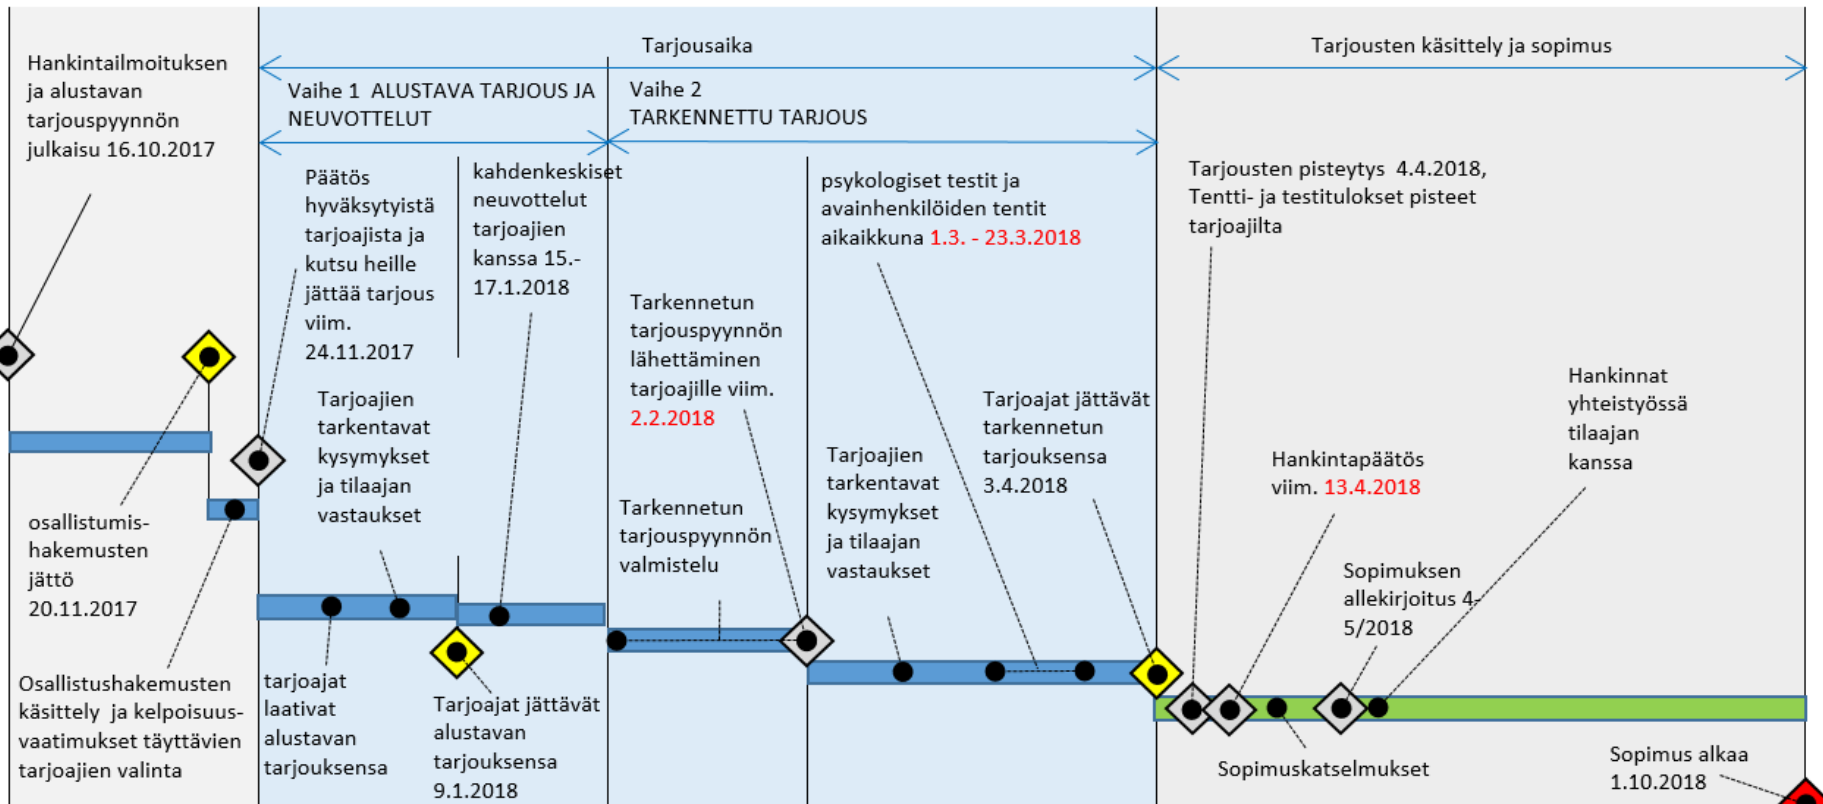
Tarjousaika

Tarjousten käsittely ja sopimus

Hankintailmoituksen ja alustavan tarjouspyynnön julkaisu 16.10.2017

Vaihe 1 ALUSTAVA TARJOUS JA NEUVOTTELUT

Vaihe 2 TARKENNETTU TARJOUS

Päätös hyväksytyistä tarjoajista ja kutsu heille jättää tarjous viim. 24.11.2017

kahdenkeskiset neuvottelut tarjoajien kanssa 15.-17.1.2018

psykologiset testit ja avainhenkilöiden tentit aikaikkuna 1.3. - 23.3.2018

Tarjousten pisteytys 4.4.2018, Tentti- ja testitulokset pisteet tarjoajilta

Tarkennetun tarjouspyynnön lähettäminen tarjoajille viim. 2.2.2018

Tarjoajien tarkentavat kysymykset ja tilaajan vastaukset

Tarjoajat jättävät tarkennetun tarjouksensa 3.4.2018

Hankinnat yhteistyössä tilaajan kanssa

Hankintapäätös viim. 13.4.2018

osallistumis-hakemusten jättö 20.11.2017

Tarkennetun tarjouspyynnön valmistelu

Tarjoajien tarkentavat kysymykset ja tilaajan vastaukset

Sopimuksen allekirjoitus 4-5/2018

Osallistushakemusten käsittely ja kelpoisuus-vaatimukset täyttävien tarjoajien valinta

tarjoajat laativat alustavan tarjouksensa

Tarjoajat jättävät alustavan tarjouksensa 9.1.2018

Sopimuskatselmukset

Sopimus alkaa 1.10.2018